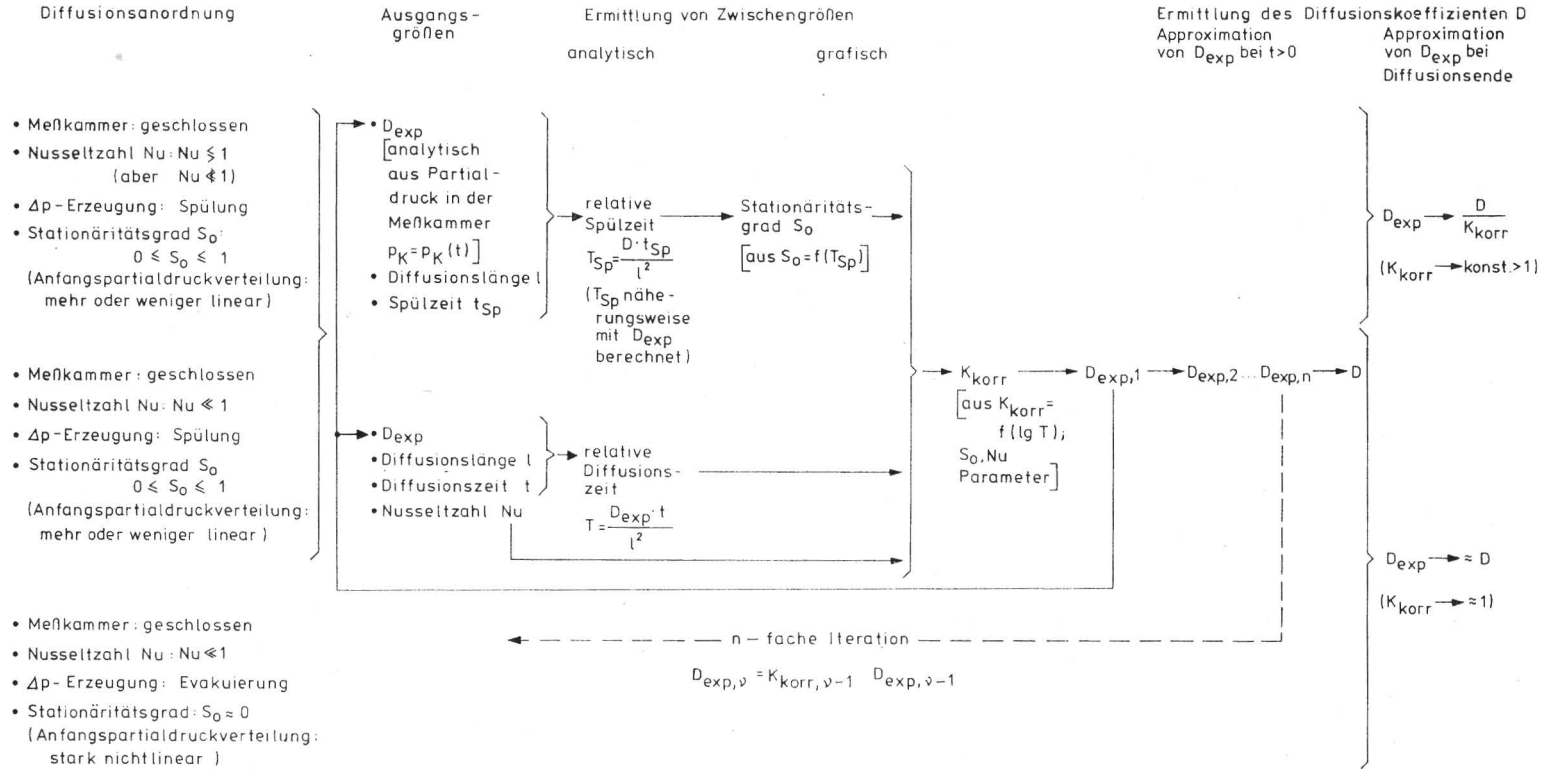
Diffusionsanordnung

Ausgangsgrößen

Ermittlung von Zwischengrößen

analytisch

grafisch

Ermittlung des Diffusionskoeffizienten D

Approximation von $D_{exp}$ bei t>0

Approximation von $D_{exp}$ bei Diffusionsende

• Meßkammer: geschlossen
• Nusseltzahl Nu: Nu $\lesssim$ 1 (aber Nu $\not\ll$ 1)
• $\Delta p$-Erzeugung: Spülung
• Stationäritätsgrad $S_o$: $0 \leq S_o \leq 1$ (Anfangspartialdruckverteilung: mehr oder weniger linear)

• $D_{exp}$ [analytisch aus Partialdruck in der Meßkammer $p_K = p_K(t)$]
• Diffusionslänge l
• Spülzeit $t_{Sp}$

relative Spülzeit $T_{Sp} = \frac{D \cdot t_{Sp}}{l^2}$ ($T_{Sp}$ näherungsweise mit $D_{exp}$ berechnet)

Stationäritätsgrad $S_o$ [aus $S_o = f(T_{Sp})$]

$D_{exp} \rightarrow \frac{D}{K_{korr}}$

($K_{korr} \rightarrow$ konst.>1)

• Meßkammer: geschlossen
• Nusseltzahl Nu: Nu $\ll$ 1
• $\Delta p$-Erzeugung: Spülung
• Stationäritätsgrad $S_o$ $0 \leq S_o \leq 1$ (Anfangspartialdruckverteilung: mehr oder weniger linear)

• $D_{exp}$
• Diffusionslänge l
• Diffusionszeit t
• Nusseltzahl Nu

relative Diffusionszeit $T = \frac{D_{exp} \cdot t}{l^2}$

$K_{korr}$ [aus $K_{korr} = f(\lg T)$; $S_o$, Nu Parameter]

$D_{exp,1} \rightarrow D_{exp,2} \cdots D_{exp,n} \rightarrow D$

$D_{exp} \rightarrow \approx D$

($K_{korr} \rightarrow \approx 1$)

n – fache Iteration

$D_{exp,\nu} = K_{korr,\nu-1} \; D_{exp,\nu-1}$

• Meßkammer: geschlossen
• Nusseltzahl Nu: Nu $\ll$ 1
• $\Delta p$-Erzeugung: Evakuierung
• Stationäritätsgrad: $S_o \approx 0$ (Anfangspartialdruckverteilung: stark nichtlinear)